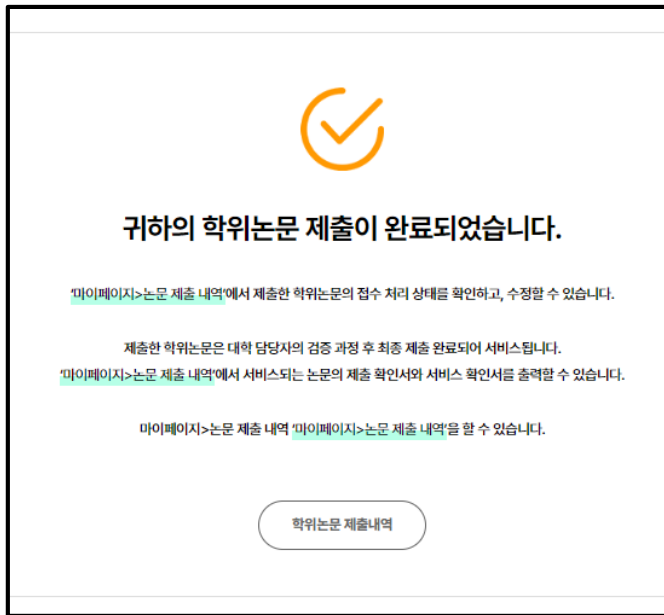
귀하의 학위논문 제출이 완료되었습니다.

'마이페이지>논문 제출 내역'에서 제출한 학위논문의 접수 처리 상태를 확인하고, 수정할 수 있습니다.

제출한 학위논문은 대학 담당자의 검증 과정 후 최종 제출 완료되어 서비스됩니다.
'마이페이지>논문 제출 내역'에서 서비스되는 논문의 제출 확인서와 서비스 확인서를 출력할 수 있습니다.

마이페이지>논문 제출 내역 '마이페이지>논문 제출 내역'을 할 수 있습니다.

학위논문 제출내역